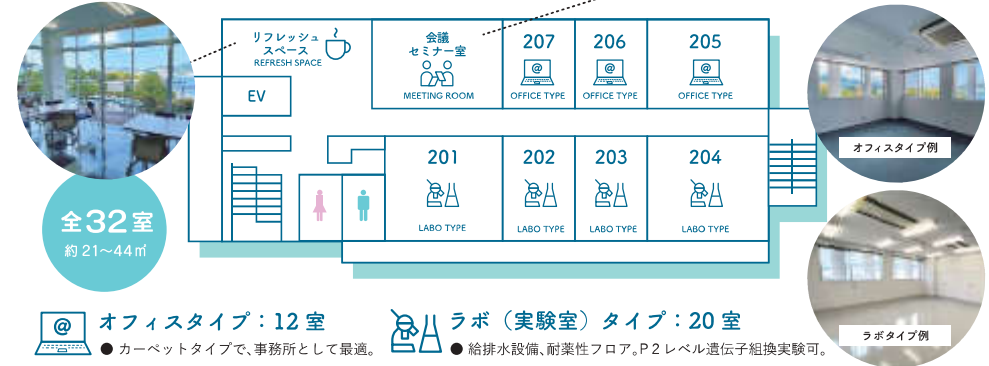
リフレッシュ
スペース
REFRESH SPACE

会議
セミナー室
MEETING ROOM

207
@
OFFICE TYPE

206
@
OFFICE TYPE

205
@
OFFICE TYPE

EV

201
LABO TYPE

202
LABO TYPE

203
LABO TYPE

204
LABO TYPE

全32室
約 21～44㎡

オフィスタイプ例

ラボタイプ例

@ オフィスタイプ：12 室
● カーペットタイプで、事務所として最適。

ラボ（実験室）タイプ：20 室
● 給排水設備、耐薬性フロア。P２レベル遺伝子組換実験可。